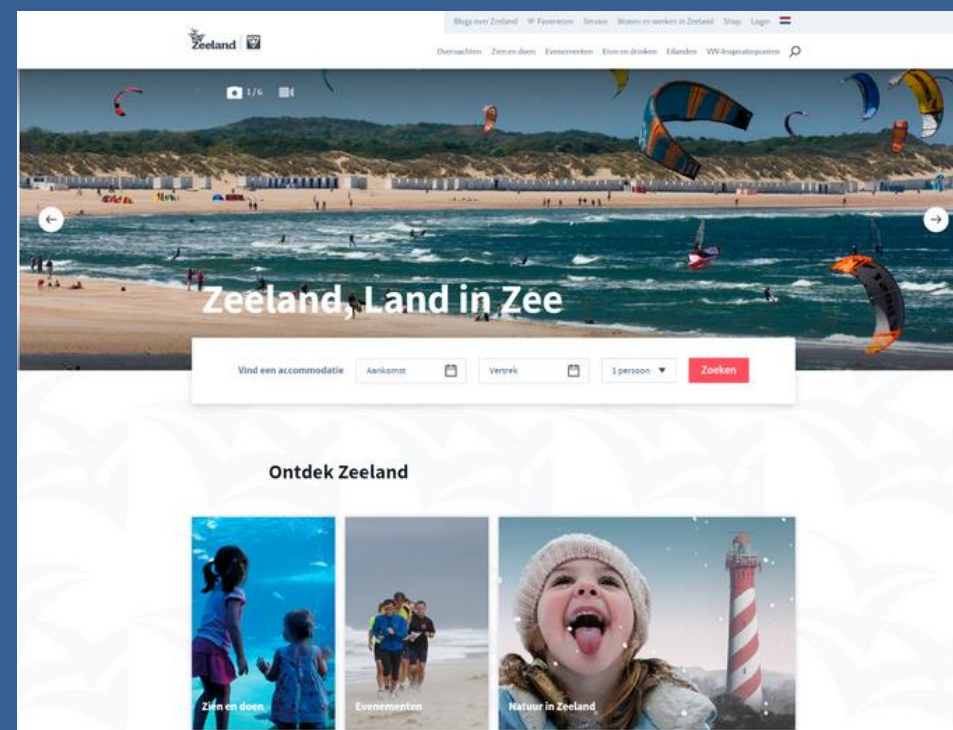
Zeeland

Blogs over Zeeland Favorieten Service Wonen en werken in Zeeland Shop Login

Overnachten Zien en doen Evenementen Eten en drinken Eilanden VVV-Inspiratiepunten

1/6

Zeeland, Land in Zee

Vind een accommodatie Aankomst Vertrek 1 persoon Zoeken

Ontdek Zeeland

Zien en doen

Evenementen

Natuur in Zeeland